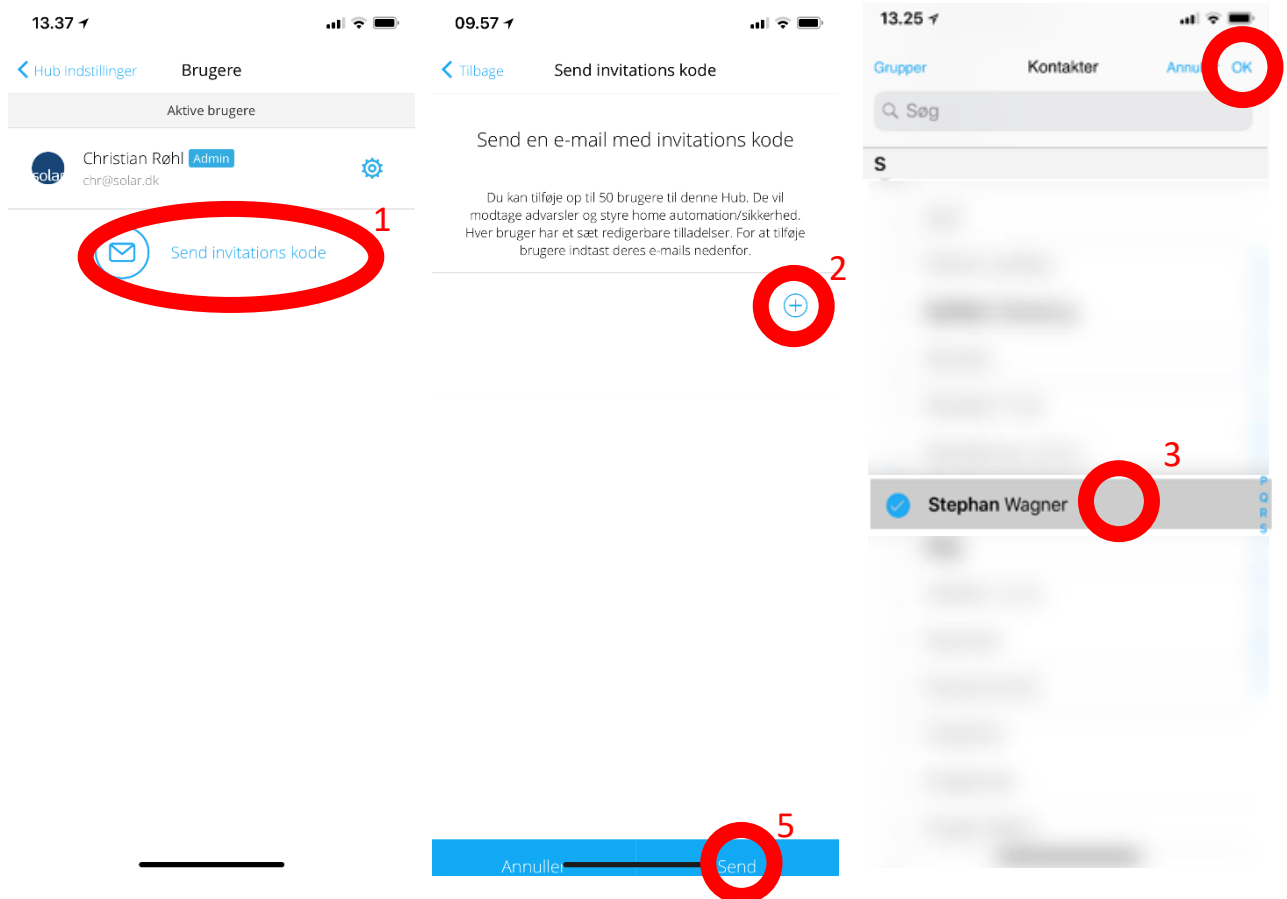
13.37

Hub Indstillinger Brugere

Aktive brugere

solar Christian Røhl Admin
chr@solar.dk

1

Send invitations kode

09.57

Tilbage Send invitations kode

Send en e-mail med invitations kode

Du kan tilføje op til 50 brugere til denne Hub. De vil modtage advarsler og styre home automation/sikkerhed. Hver bruger har et sæt redigerbare tilladelser. For at tilføje brugere indtast deres e-mails nedenfor.

2

5

Annuller Send

13.25

Grupper Kontakter Annul OK

Søg

S

3

Stephan Wagner

P
Q
R
S